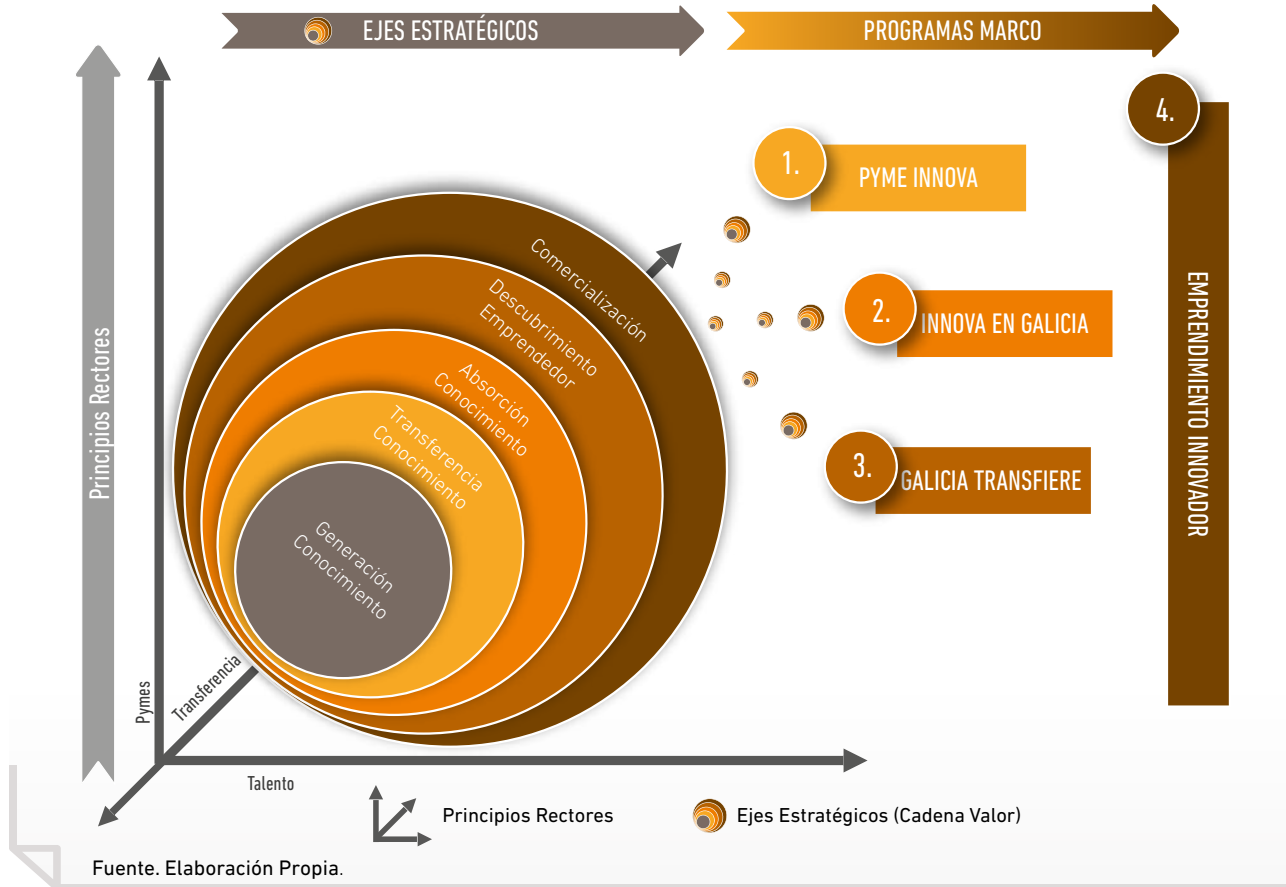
EJES ESTRATÉGICOS

PROGRAMAS MARCO

Principios Rectores

4.

EMPRENDIMIENTO INNOVADOR

1. PYME INNOVA

2. INNOVA EN GALICIA

3. GALICIA TRANSFIERE

Comercialización

Descubrimiento Emprendedor

Absorción Conocimiento

Transferencia Conocimiento

Generación Conocimiento

Pymes

Transferencia

Talento

Principios Rectores

Ejes Estratégicos (Cadena Valor)

Fuente. Elaboración Propia.